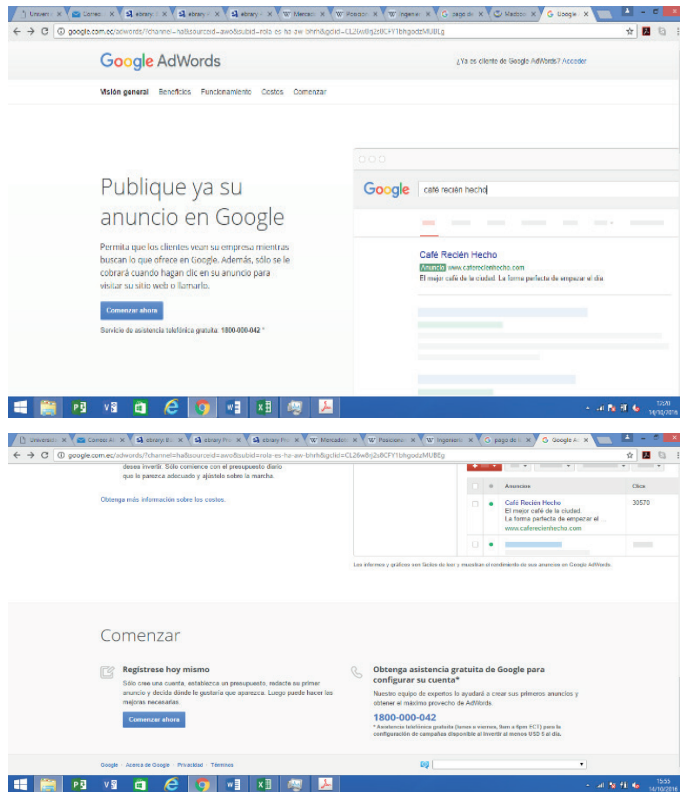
Universi × | Correo × | ebrary × | ebrary × | ebrary × | Mercado × | Posicion × | Ingenier × | pago de × | Macdon × | Google × |

google.com.ec/adwords/?channel=ha&sourceid=awo&subid=rola-es-ha-aw-bhrh&gclid=CL2wl8j2s8CFY1bhgodzMUBLg

Google AdWords

¿Ya es cliente de Google AdWords? Acceder

Visión general Beneficios Funcionamiento Costos Comenzar

Publique ya su anuncio en Google

Permita que los clientes vean su empresa mientras buscan lo que ofrece en Google. Además, sólo se le cobrará cuando hagan clic en su anuncio para visitar su sitio web o llamarlo.

Comenzar ahora

Servicio de asistencia telefónica gratuita: 1800-000-042 *

Google café recién hecho

Café Recién Hecho
Anuncio www.cafereciénhecho.com
El mejor café de la ciudad. La forma perfecta de empezar el día.

12:01
14/10/2016

Universi × | Correo Ad × | ebrary Bo × | ebrary Pro × | ebrary Pro × | Mercado × | Posiciona × | Ingeniero × | pago de × | Google Ad × |

google.com.ec/adwords/?channel=ha&sourceid=awo&subid=rola-es-ha-aw-bhrh&gclid=CL26w8nj2s8CFY1bhgodzMUBEg

desea invertir. Sólo comience con el presupuesto diario que le parezca adecuado y ajústelo sobre la marcha.

Obtenga más información sobre los costos.

Anuncios | Clics
Café Recién Hecho
El mejor café de la ciudad.
La forma perfecta de empezar el ...
www.cafereciénhecho.com | 30570

Los informes y gráficos son fáciles de leer y muestran el rendimiento de sus anuncios en Google AdWords.

Comenzar

Regístrese hoy mismo

Sólo cree una cuenta, establezca un presupuesto, redacte su primer anuncio y decida dónde le gustaría que aparezca. Luego puede hacer las mejoras necesarias.

Comenzar ahora

Obtenga asistencia gratuita de Google para configurar su cuenta*

Nuestro equipo de expertos lo ayudará a crear sus primeros anuncios y obtener el máximo provecho de AdWords.

1800-000-042

* Asistencia telefónica gratuita (lunes a viernes, 9am a 6pm ECT) para la configuración de campañas disponible al invertir al menos USD 5 al día.

Google · Acerca de Google · Privacidad · Términos

15:55
14/10/2016